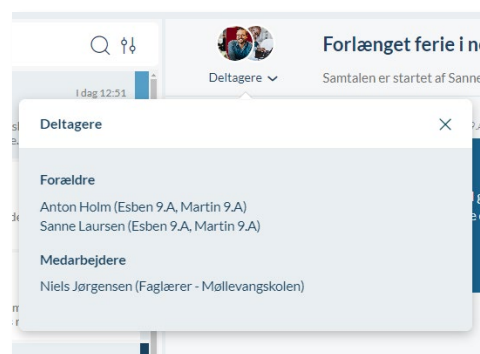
Deltagere

Forlænget ferie i n

Samtalen er startet af Sanne

I dag 12:51

Deltagere

Forældre

Anton Holm (Esben 9.A, Martin 9.A)
Sanne Laursen (Esben 9.A, Martin 9.A)

Medarbejdere

Niels Jørgensen (Faglærer - Møllevangskolen)